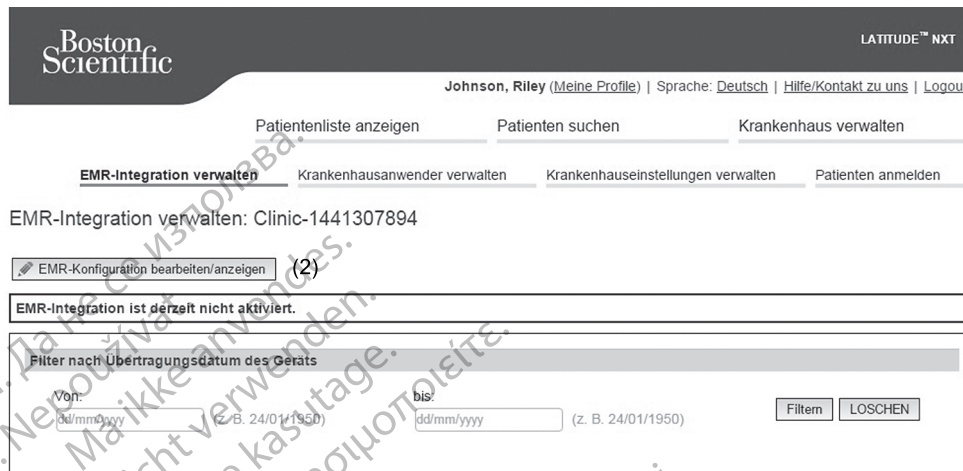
Boston Scientific

LATITUDE™ NXT

Johnson, Riley (Meine Profile) | Sprache: Deutsch | Hilfe/Kontakt zu uns | Logou

Patientenliste anzeigen

Patienten suchen

Krankenhaus verwalten

EMR-Integration verwalten

Krankenhausanwender verwalten

Krankenhauseinstellungen verwalten

Patienten anmelden

EMR-Integration verwalten: Clinic-1441307894

EMR-Konfiguration bearbeiten/anzeigen (2)

EMR-Integration ist derzeit nicht aktiviert.

Filter nach Übertragungsdatum des Geräts

Von:
dd/mm/yyyy (z. B. 24/01/1950)

bis:
dd/mm/yyyy (z. B. 24/01/1950)

Filtern LÖSCHEN

Да не се използва. Nepoužívat. Må ikke anvendes. Nicht verwenden. Ärge kasutage. Μην χρησιμοποιείτε.